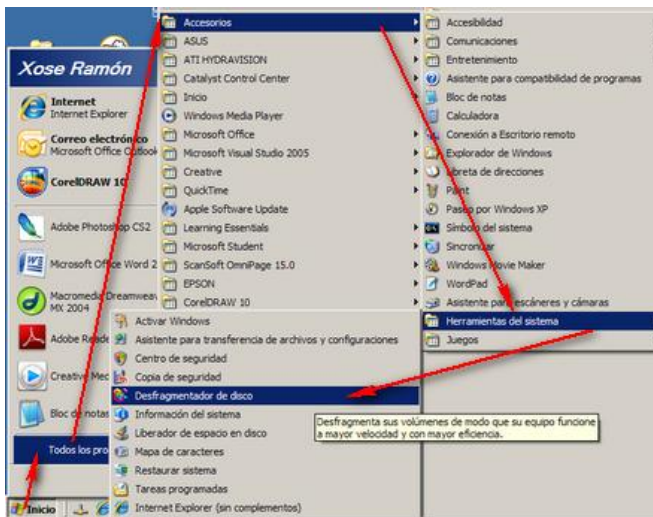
Xose Ramón

Internet
Internet Explorer

Correo electrónico
Microsoft Office Outlook

CorelDRAW 10

Adobe Photoshop CS2

Microsoft Office Word 2

Macromedia Dreamweav MX 2004

Adobe Reade

Creative Med

Bloc de notas

Todos los pro

Inicio

Accesorios
ASUS
ATI HYDRAVISION
Catalyst Control Center
Inicio
Windows Media Player
Microsoft Office
Microsoft Visual Studio 2005
Creative
QuickTime
Apple Software Update
Learning Essentials
Microsoft Student
ScanSoft OmniPage 15.0
EPSON
CorelDRAW 10

Accesibilidad
Comunicaciones
Entretenimiento
Asistente para compatibilidad de programas
Bloc de notas
Calculadora
Conexión a Escritorio remoto
Explorador de Windows
Libreta de direcciones
Paint
Paseo por Windows XP
Símbolo del sistema
Sincronizar
Windows Movie Maker
WordPad
Asistente para escáneres y cámaras
Herramientas del sistema
Juegos

Activar Windows
Asistente para transferencia de archivos y configuraciones
Centro de seguridad
Copia de seguridad
Desfragmentador de disco
Información del sistema
Liberador de espacio en disco
Mapa de caracteres
Restaurar sistema
Tareas programadas
Internet Explorer (sin complementos)

Desfragmenta sus volúmenes de modo que su equipo funcione a mayor velocidad y con mayor eficiencia.